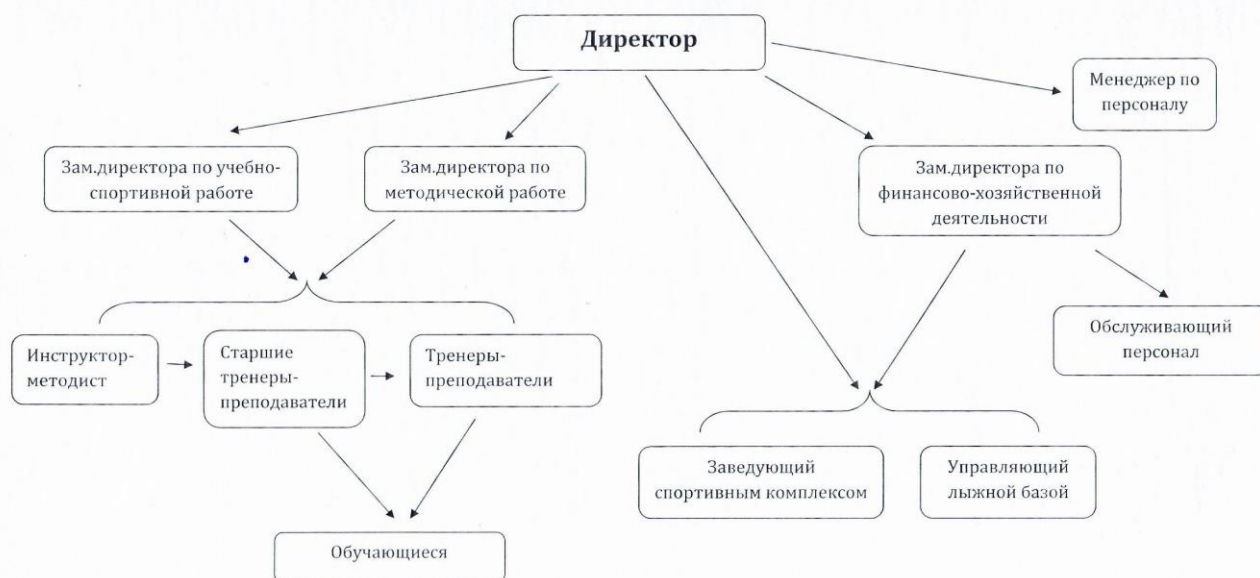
Директор

Менеджер по персоналу

Зам.директора по учебно-спортивной работе

Зам.директора по методической работе

Зам.директора по финансово-хозяйственной деятельности

Обслуживающий персонал

Инструктор-методист

Старшие тренеры-преподаватели

Тренеры-преподаватели

Заведующий спортивным комплексом

Управляющий лыжной базой

Обучающиеся